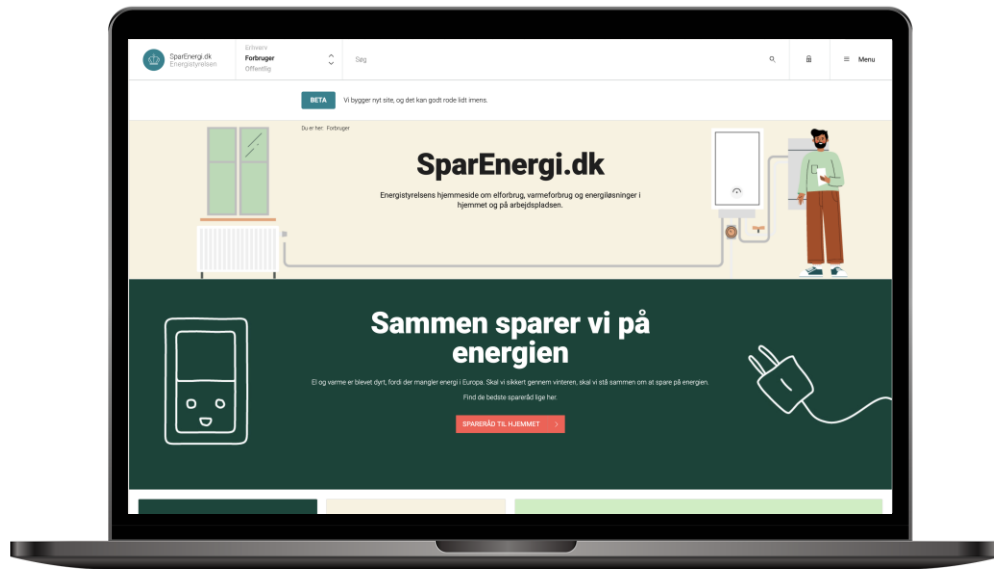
SparEnergi.dk
Energistyrelsen

Erhverv
Forbruger
Offentlig

Søg

Menu

BETA Vi bygger nyt site, og det kan godt rode lidt imens.

Du er her: Forbruger

SparEnergi.dk

Energistyrelsens hjemmeside om elforbrug, varmeforbrug og energiløsninger i hjemmet og på arbejdspladsen.

Sammen sparer vi på energien

El og varme er blevet dyrt, fordi der mangler energi i Europa. Skal vi sikkert gennem vinteren, skal vi stå sammen om at spare på energien.

Find de bedste spareråd lige her.

SPARERÅD TIL HJEMMET